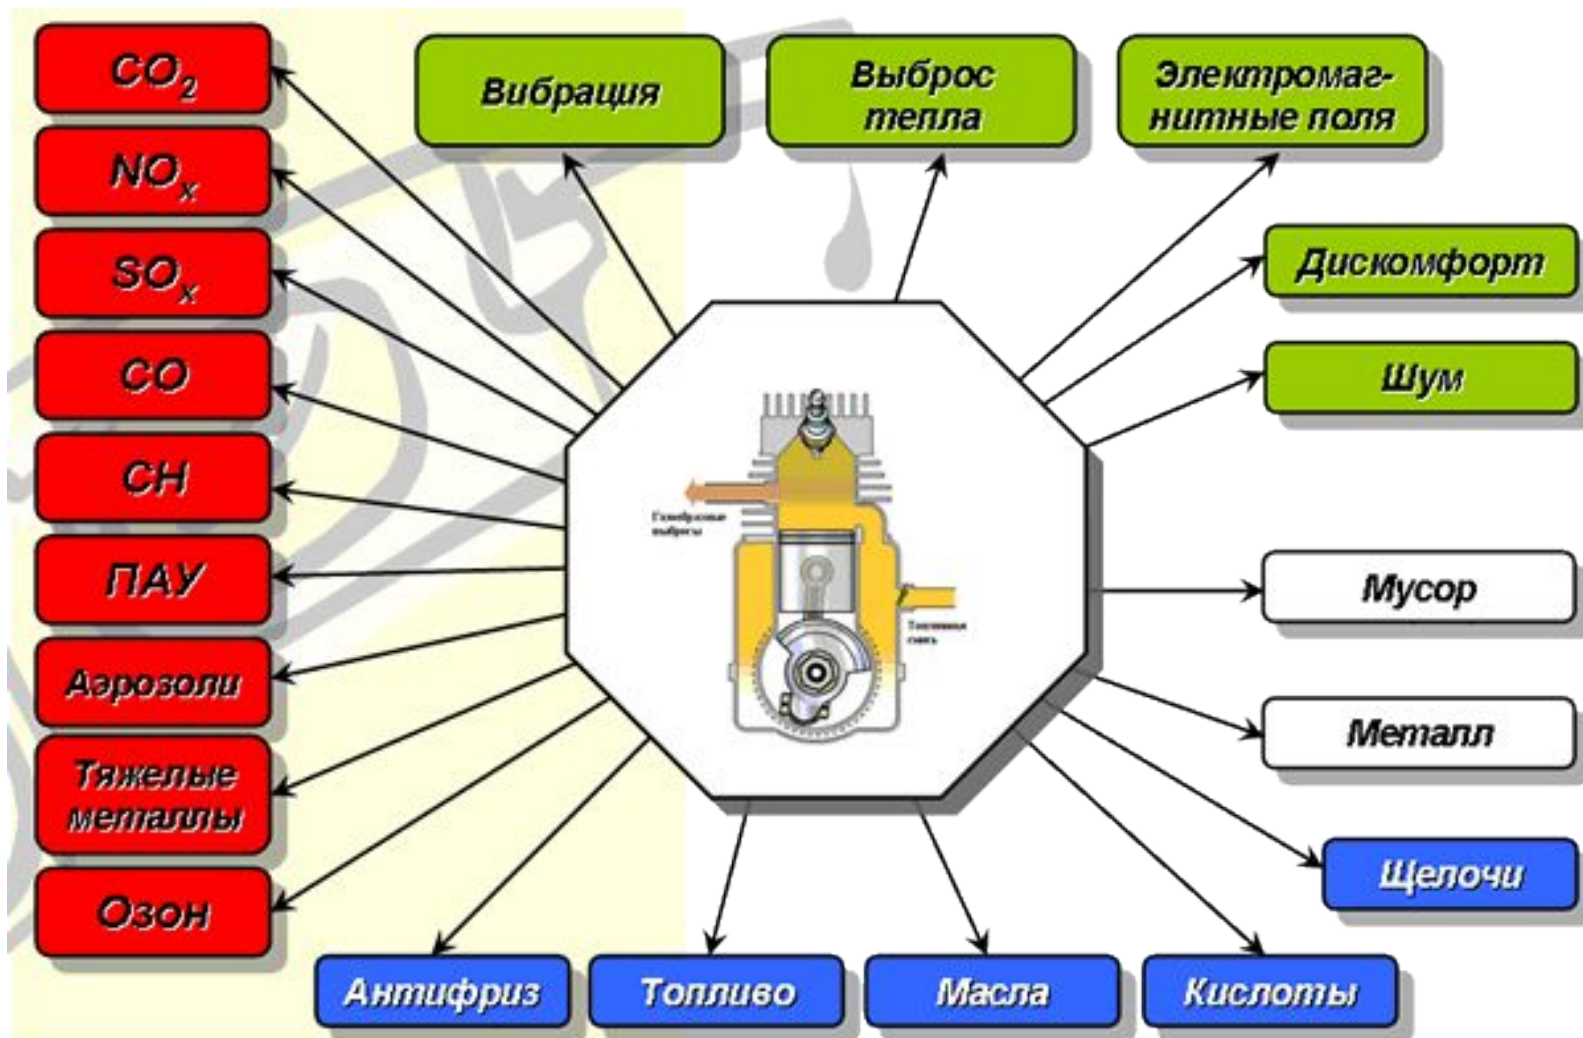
$CO_2$

$NO_x$

$SO_x$

CO

CH

ПАУ

Аэрозоли

Тяжелые металлы

Озон

Вибрация

Выброс тепла

Электромагнитные поля

Дискомфорт

Шум

Газообразные выбросы

Топливная смесь

Мусор

Металл

Щелочи

Антифриз

Топливо

Масла

Кислоты